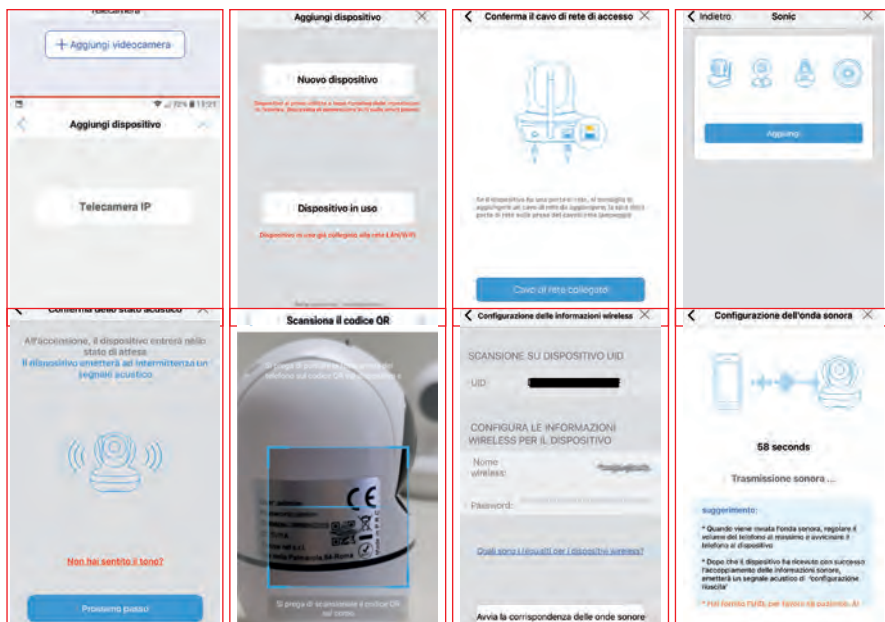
Videocamera

+ Aggiungi videocamera

72% 13:21

Aggiungi dispositivo

Telecamera IP

Aggiungi dispositivo

Nuovo dispositivo

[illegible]

Dispositivo in uso

Dispositivo in uso già collegato alla rete LAN/WiFi

Conferma il cavo di rete di accesso

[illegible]

Cavo di rete collegato

Indietro

Sonic

Aggiungi

Conferma dello stato acustico

All'accensione, il dispositivo entrerà nello stato di attesa

Il dispositivo emetterà ad intermittenza un segnale acustico

Non hai sentito il tono?

Prossimo passo

Scansiona il codice QR

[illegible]

CE

Si prega di scansionare il codice QR nel centro

Configurazione delle informazioni wireless

SCANSIONE SU DISPOSITIVO UID

UID

CONFIGURA LE INFORMAZIONI WIRELESS PER IL DISPOSITIVO

Nome wireless:

Password:

Quali sono i requisiti per i dispositivi wireless?

Avvia la corrispondenza delle onde sonore

Configurazione dell'onda sonora

58 seconds

Trasmissione sonora ...

suggerimento:

* Quando viene rivelata l'onda sonora, regolare il volume del telefono al massimo e avvicinare il telefono al dispositivo

* Dopo che il dispositivo ha ricevuto con successo l'accoppiamento delle informazioni sonore, emetterà un segnale acustico di "configurazione riuscita"

* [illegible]